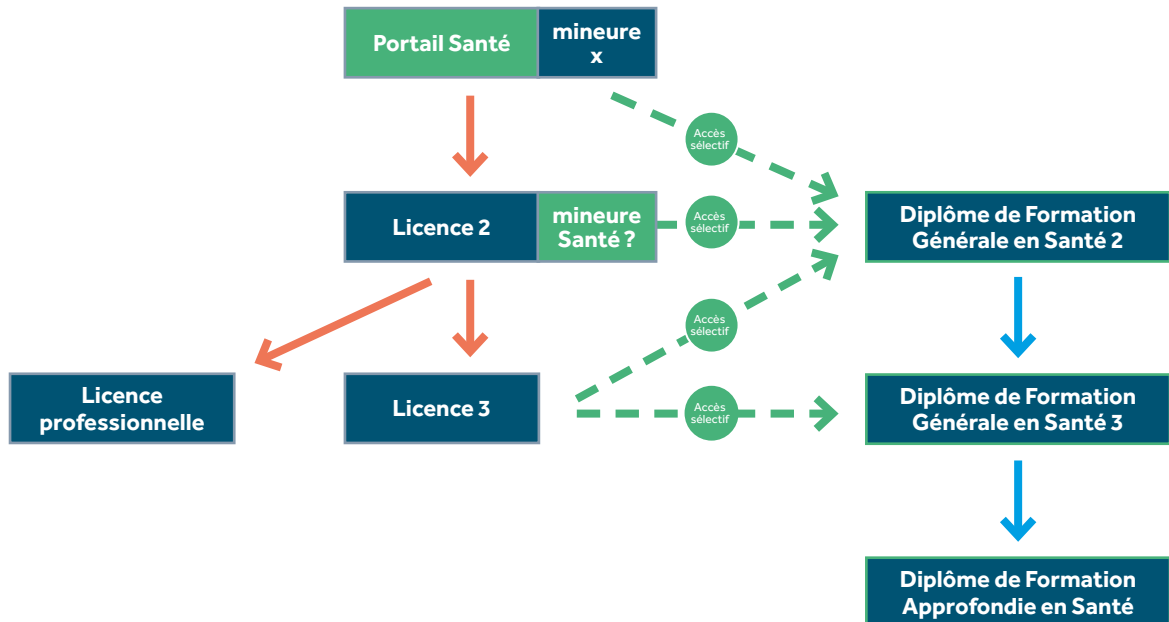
Portail Santé

mineure x

Accès sélectif

Licence 2

mineure Santé ?

Accès sélectif

Diplôme de Formation Générale en Santé 2

Accès sélectif

Licence professionnelle

Licence 3

Accès sélectif

Diplôme de Formation Générale en Santé 3

Diplôme de Formation Approfondie en Santé